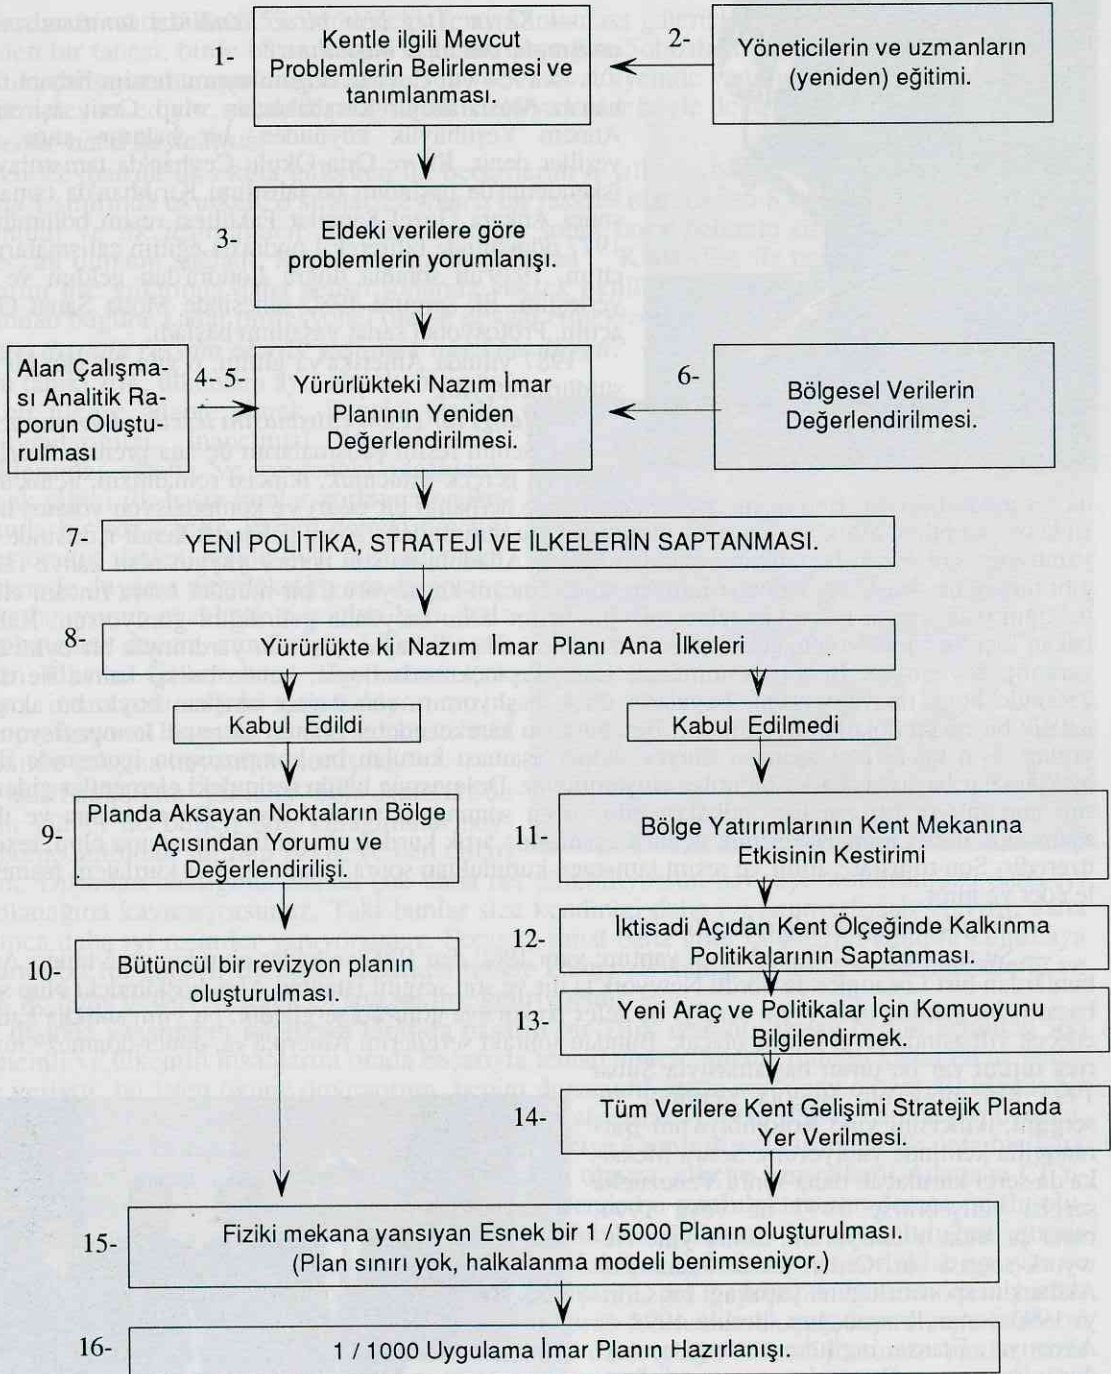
1- Kentle ilgili Mevcut Problemlerin Belirlenmesi ve tanımlanması.

2- Yöneticilerin ve uzmanların (yeniden) eğitimi.

3- Eldeki verilere göre problemlerin yorumlanışı.

Alan Çalışması Analitik Raporun Oluşturulması

4- 5- Yürürlükteki Nazım İmar Planının Yeniden Değerlendirilmesi.

6- Bölgesel Verilerin Değerlendirilmesi.

7- YENİ POLİTİKA, STRATEJİ VE İLKELERİN SAPTANMASI.

8- Yürürlükte ki Nazım İmar Planı Ana İlkeleri

Kabul Edildi

Kabul Edilmedi

9- Planda Aksayan Noktaların Bölge Açısından Yorumu ve Değerlendirilişi.

11- Bölge Yatırımlarının Kent Mekanına Etkisinin Kestirimi

12- İktisadi Açıdan Kent Ölçeğinde Kalkınma Politikalarının Saptanması.

10- Bütüncül bir revizyon planın oluşturulması.

13- Yeni Araç ve Politikalar İçin Komuoyunu Bilgilendirmek.

14- Tüm Verilere Kent Gelişimi Stratejik Planda Yer Verilmesi.

15- Fiziki mekana yansıyan Esnek bir 1 / 5000 Planın oluşturulması. (Plan sınırı yok, halkalanma modeli benimseniyor.)

16- 1 / 1000 Uygulama İmar Planın Hazırlanışı.